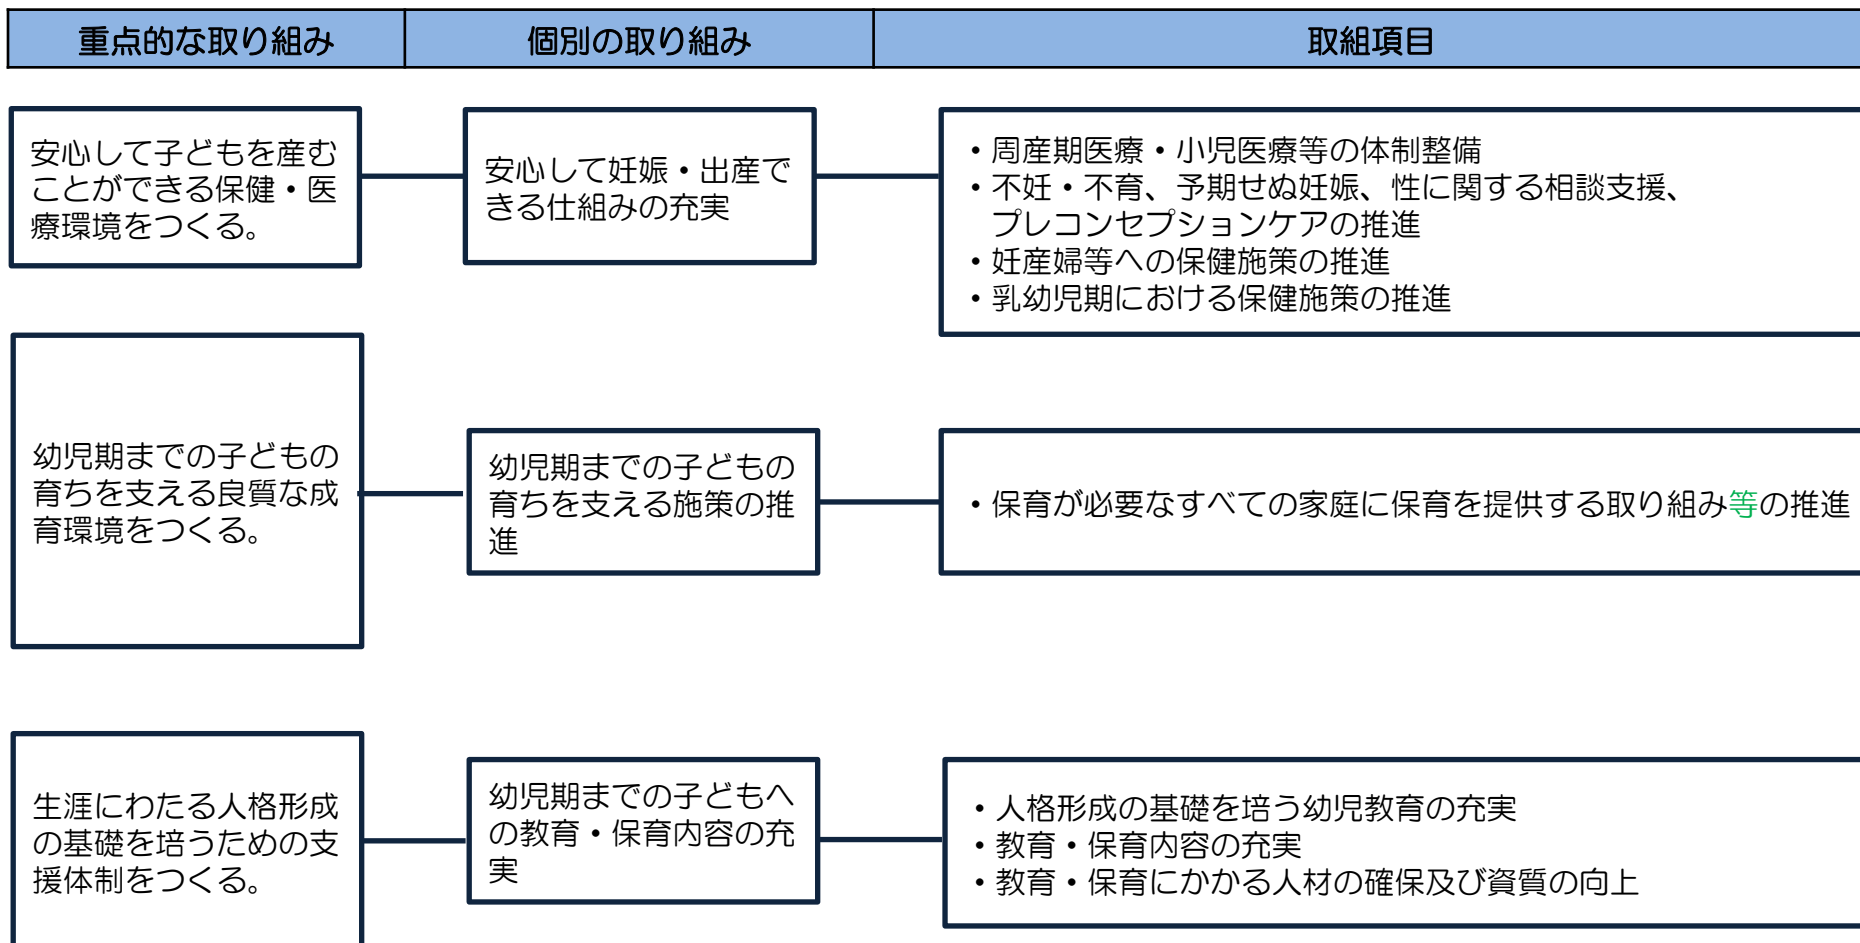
| 重点的な取り組み | 個別の取り組み | 取組項目 |
|---|---|---|
| 安心して子どもを産むことができる保健・医療環境をつくる。 | 安心して妊娠・出産できる仕組みの充実 | ・周産期医療・小児医療等の体制整備<br>・不妊・不育、予期せぬ妊娠、性に関する相談支援、プレコンセプションケアの推進<br>・妊産婦等への保健施策の推進<br>・乳幼児期における保健施策の推進 |
| 幼児期までの子どもの育ちを支える良質な成育環境をつくる。 | 幼児期までの子どもの育ちを支える施策の推進 | ・保育が必要なすべての家庭に保育を提供する取り組み等の推進 |
| 生涯にわたる人格形成の基礎を培うための支援体制をつくる。 | 幼児期までの子どもへの教育・保育内容の充実 | ・人格形成の基礎を培う幼児教育の充実<br>・教育・保育内容の充実<br>・教育・保育にかかる人材の確保及び資質の向上 |